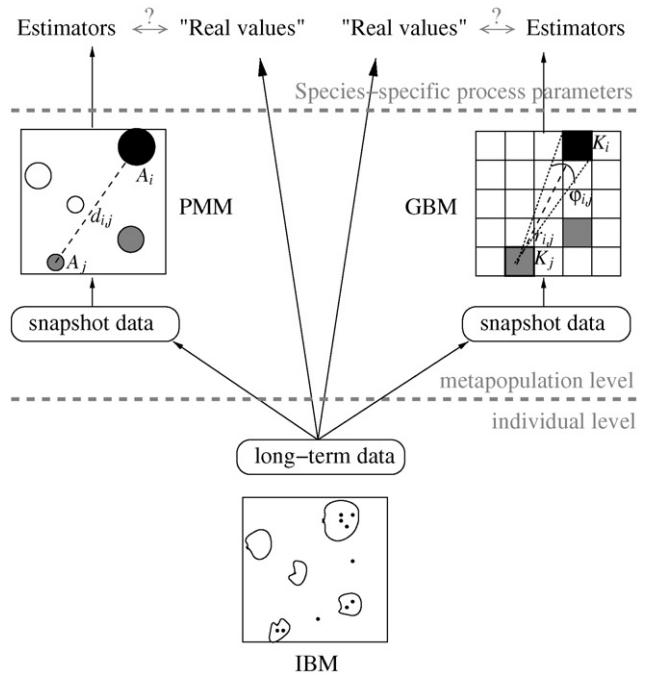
Estimators $\overset{?}{\leftrightarrow}$ "Real values"

"Real values" $\overset{?}{\leftrightarrow}$ Estimators

Species–specific process parameters

$A_i$

$d_{ij}$

$A_j$

PMM

GBM

$K_i$

$\varphi_{ij}$

$r_{ij}$

$K_j$

snapshot data

snapshot data

metapopulation level

individual level

long–term data

IBM